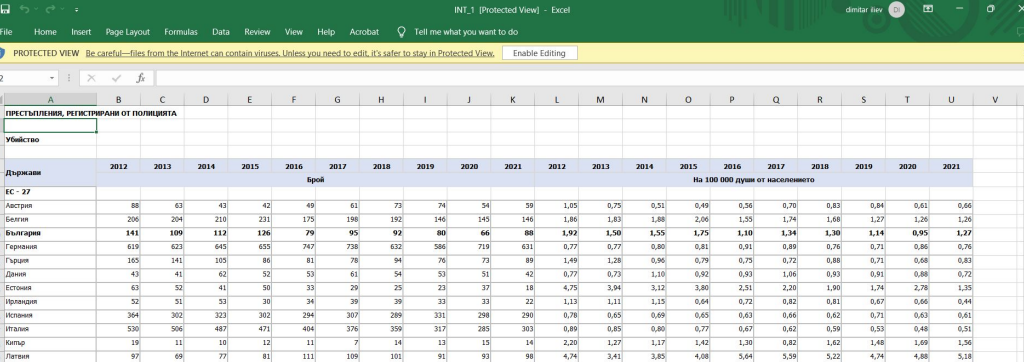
INT_1 [Protected View] - Excel

dimitar iliev DI

File Home Insert Page Layout Formulas Data Review View Help Acrobat Tell me what you want to do

PROTECTED VIEW Be careful—files from the Internet can contain viruses. Unless you need to edit, it's safer to stay in Protected View. Enable Editing

2

fx

| A | B | C | D | E | F | G | H | I | J | K | L | M | N | O | P | Q | R | S | T | U | V |
|---|---|---|---|---|---|---|---|---|---|---|---|---|---|---|---|---|---|---|---|---|---|
| ПРЕСТЪПЛЕНИЯ, РЕГИСТРИРАНИ ОТ ПОЛИЦИЯТА | | | | | | | | | | | | | | | | | | | | | |
| | | | | | | | | | | | | | | | | | | | | | |
| Убийство | | | | | | | | | | | | | | | | | | | | | |
| | | | | | | | | | | | | | | | | | | | | | |
| Държави | 2012 | 2013 | 2014 | 2015 | 2016 | 2017 | 2018 | 2019 | 2020 | 2021 | 2012 | 2013 | 2014 | 2015 | 2016 | 2017 | 2018 | 2019 | 2020 | 2021 | |
| | Брой | | | | | | | | | | На 100 000 души от населението | | | | | | | | | | |
| ЕС - 27 | | | | | | | | | | | | | | | | | | | | | |
| Австрия | 88 | 63 | 43 | 42 | 49 | 61 | 73 | 74 | 54 | 59 | 1,05 | 0,75 | 0,51 | 0,49 | 0,56 | 0,70 | 0,83 | 0,84 | 0,61 | 0,66 | |
| Белгия | 206 | 204 | 210 | 231 | 175 | 198 | 192 | 146 | 145 | 146 | 1,86 | 1,83 | 1,88 | 2,06 | 1,55 | 1,74 | 1,68 | 1,27 | 1,26 | 1,26 | |
| България | 141 | 109 | 112 | 126 | 79 | 95 | 92 | 80 | 66 | 88 | 1,92 | 1,50 | 1,55 | 1,75 | 1,10 | 1,34 | 1,30 | 1,14 | 0,95 | 1,27 | |
| Германия | 619 | 623 | 645 | 655 | 747 | 738 | 632 | 586 | 719 | 631 | 0,77 | 0,77 | 0,80 | 0,81 | 0,91 | 0,89 | 0,76 | 0,71 | 0,86 | 0,76 | |
| Гърция | 165 | 141 | 105 | 86 | 81 | 78 | 94 | 76 | 73 | 89 | 1,49 | 1,28 | 0,96 | 0,79 | 0,75 | 0,72 | 0,88 | 0,71 | 0,68 | 0,83 | |
| Дания | 43 | 41 | 62 | 52 | 53 | 61 | 54 | 53 | 51 | 42 | 0,77 | 0,73 | 1,10 | 0,92 | 0,93 | 1,06 | 0,93 | 0,91 | 0,88 | 0,72 | |
| Естония | 63 | 52 | 41 | 50 | 33 | 29 | 25 | 23 | 37 | 18 | 4,75 | 3,94 | 3,12 | 3,80 | 2,51 | 2,20 | 1,90 | 1,74 | 2,78 | 1,35 | |
| Ирландия | 52 | 51 | 53 | 30 | 34 | 39 | 39 | 33 | 33 | 22 | 1,13 | 1,11 | 1,15 | 0,64 | 0,72 | 0,82 | 0,81 | 0,67 | 0,66 | 0,44 | |
| Испания | 364 | 302 | 323 | 302 | 294 | 307 | 289 | 331 | 298 | 290 | 0,78 | 0,65 | 0,69 | 0,65 | 0,63 | 0,66 | 0,62 | 0,71 | 0,63 | 0,61 | |
| Италия | 530 | 506 | 487 | 471 | 404 | 376 | 359 | 317 | 285 | 303 | 0,89 | 0,85 | 0,80 | 0,77 | 0,67 | 0,62 | 0,59 | 0,53 | 0,48 | 0,51 | |
| Кипър | 19 | 11 | 10 | 12 | 11 | 7 | 14 | 13 | 15 | 14 | 2,20 | 1,27 | 1,17 | 1,42 | 1,30 | 0,82 | 1,62 | 1,48 | 1,69 | 1,56 | |
| Латвия | 97 | 69 | 77 | 81 | 111 | 109 | 101 | 91 | 93 | 98 | 4,74 | 3,41 | 3,85 | 4,08 | 5,64 | 5,59 | 5,22 | 4,74 | 4,88 | 5,18 | |